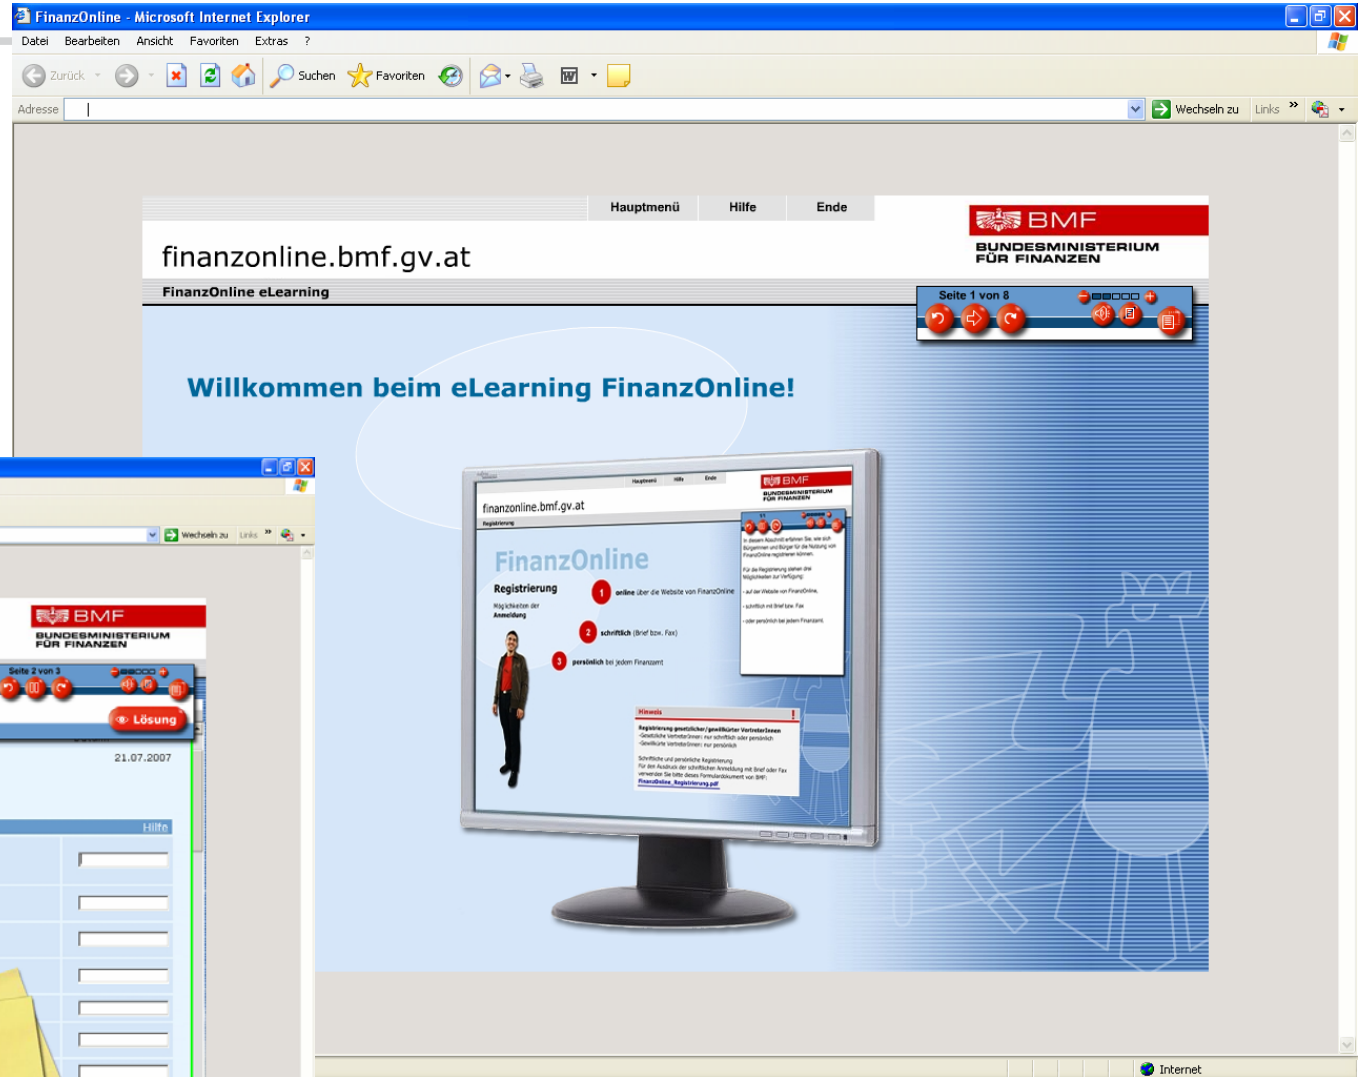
FinanzOnline - Microsoft Internet Explorer

Datei Bearbeiten Ansicht Favoriten Extras ?

Zurück Suchen Favoriten

Adresse Wechseln zu Links

Hauptmenü Hilfe Ende

BMF
BUNDESMINISTERIUM FÜR FINANZEN

finanzonline.bmf.gv.at

FinanzOnline eLearning

Seite 1 von 8

Willkommen beim eLearning FinanzOnline!

finanzonline.bmf.gv.at

FinanzOnline

Registrierung

1 online über die Website von FinanzOnline

2 schriftlich (Brief bzw. Fax)

3 persönlich bei jedem Finanzamt

Hinweis

BMF
BUNDESMINISTERIUM FÜR FINANZEN

Seite 2 von 3

Lösung

21.07.2007

Hilfe

Wechseln zu Links

Internet